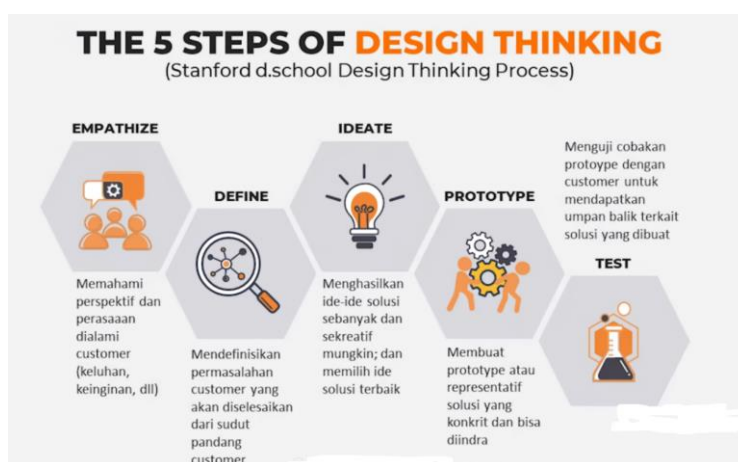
THE 5 STEPS OF DESIGN THINKING
(Stanford d.school Design Thinking Process)

EMPATHIZE

Memahami perspektif dan perasaaan dialami customer (keluhan, keinginan, dll)

DEFINE

Mendefinisikan permasalahan customer yang akan diselesaikan dari sudut pandang customer

IDEATE

Menghasilkan ide-ide solusi sebanyak dan sekreatif mungkin; dan memilih ide solusi terbaik

PROTOTYPE

Membuat prototype atau representatif solusi yang konkrit dan bisa diindra

Menguji cobakan protoype dengan customer untuk mendapatkan umpan balik terkait solusi yang dibuat

TEST